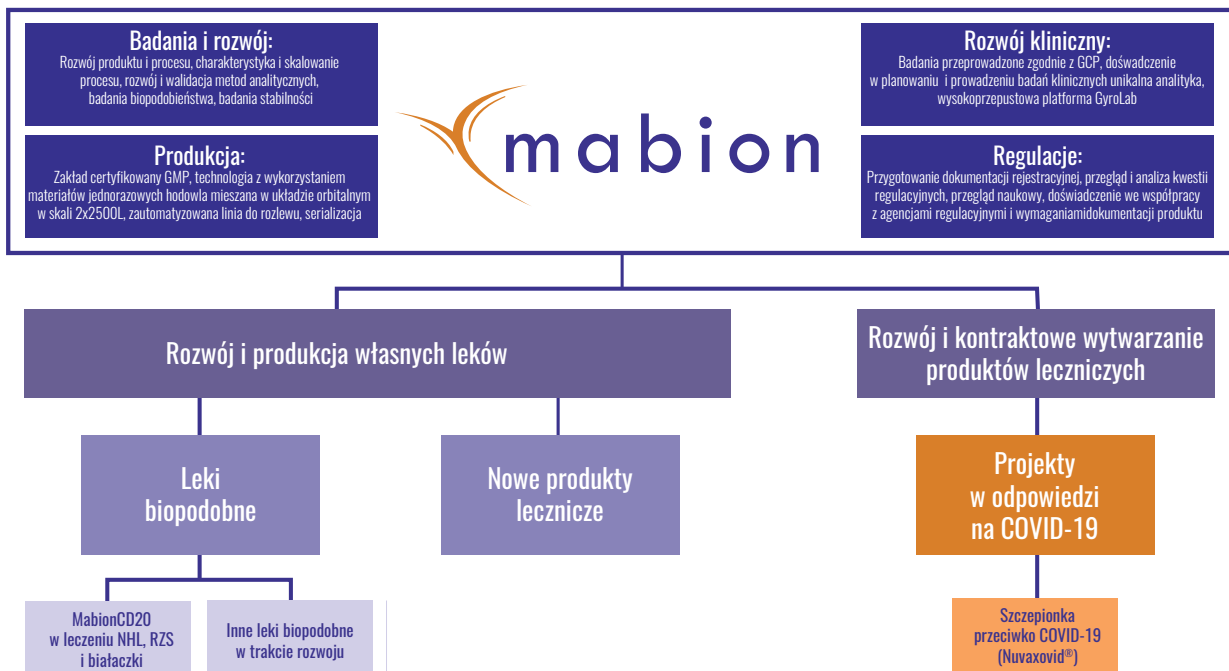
Badania i rozwój:
Rozwój produktu i procesu, charakterystyka i skalowanie procesu, rozwój i walidacja metod analitycznych, badania biopodobieństwa, badania stabilności

Produkcja:
Zakład certyfikowany GMP, technologia z wykorzystaniem materiałów jednorazowych hodowla mieszana w układzie orbitalnym w skali 2x2500L, zautomatyzowana linia do rozlewu, serializacja

mabion

Rozwój kliniczny:
Badania przeprowadzone zgodnie z GCP, doświadczenie w planowaniu i prowadzeniu badań klinicznych unikalna analityka, wysokoprzepustowa platforma GyroLab

Regulacje:
Przygotowanie dokumentacji rejestracyjnej, przegląd i analiza kwestii regulacyjnych, przegląd naukowy, doświadczenie we współpracy z agencjami regulacyjnymi i wymaganiamidokumentacji produktu

Rozwój i produkcja własnych leków

Rozwój i kontraktowe wytwarzanie produktów leczniczych

Leki biopodobne

Nowe produkty lecznicze

Projekty w odpowiedzi na COVID-19

MabionCD20 w leczeniu NHL, RZS i białaczki

Inne leki biopodobne w trakcie rozwoju

Szczepionka przeciwko COVID-19 (Nuvaxovid®)